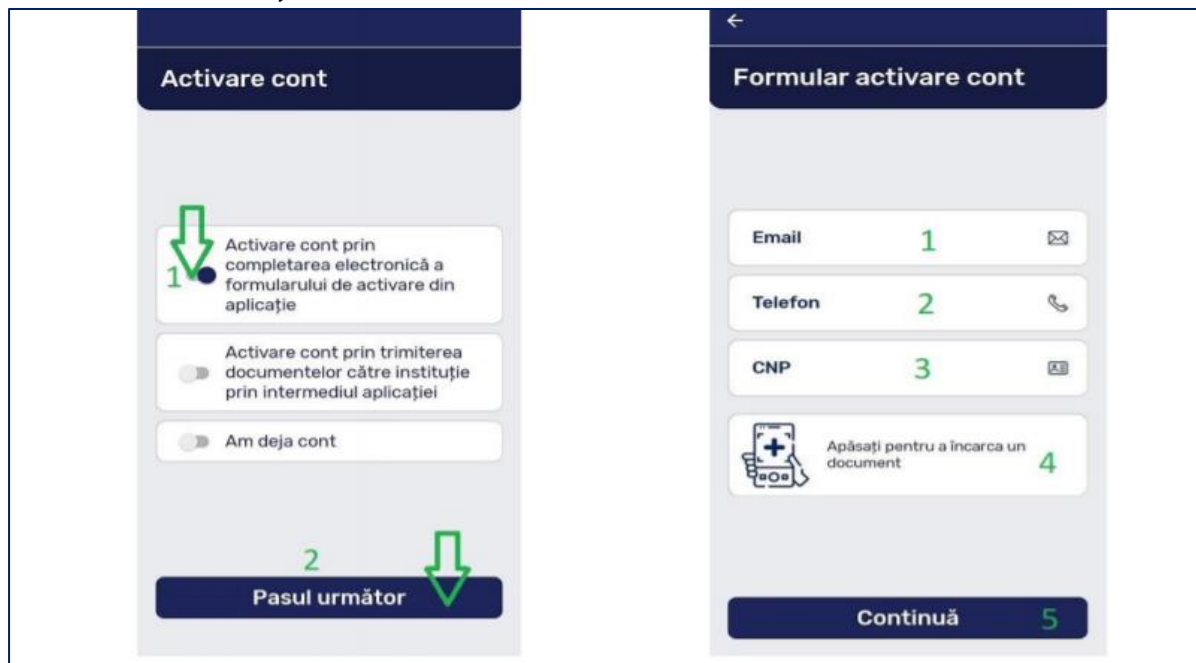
Activare cont

1 Activare cont prin completarea electronică a formularului de activare din aplicație

Activare cont prin trimiterea documentelor către instituție prin intermediul aplicației

Am deja cont

2

Pasul următor

←

Formular activare cont

Email 1

Telefon 2

CNP 3

Apăsați pentru a încarca un document 4

Continuă 5